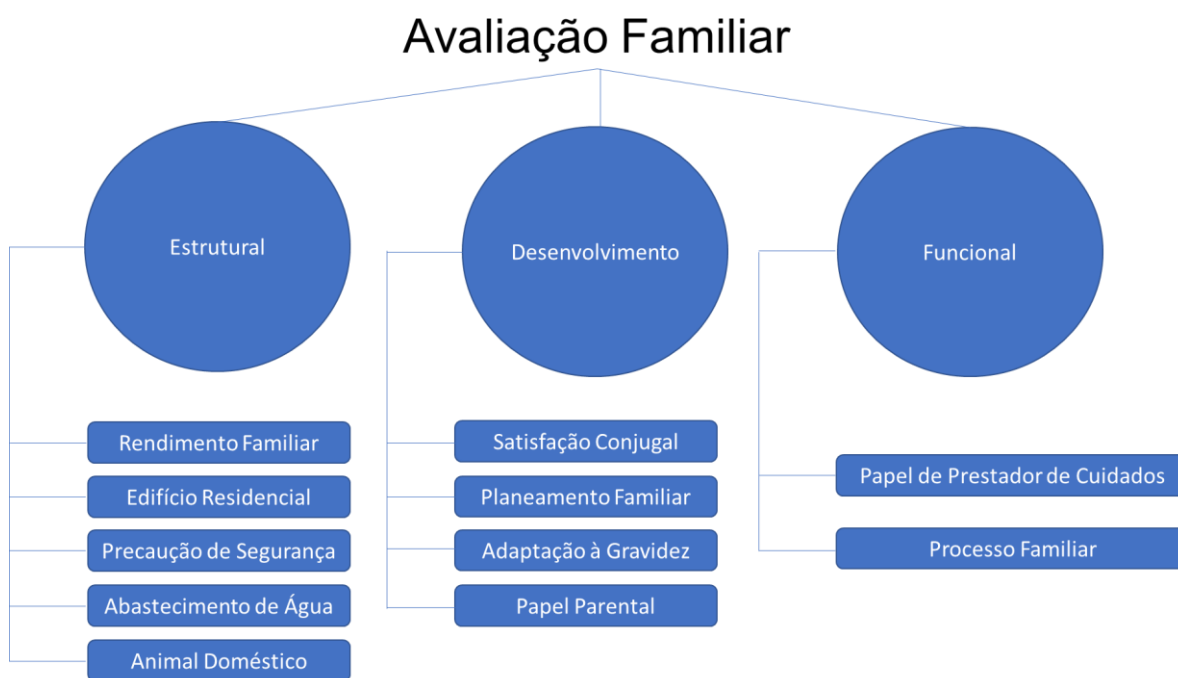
Avaliação Familiar

Estrutural

Rendimento Familiar
Edifício Residencial
Precaução de Segurança
Abastecimento de Água
Animal Doméstico

Desenvolvimento

Satisfação Conjugal
Planeamento Familiar
Adaptação à Gravidez
Papel Parental

Funcional

Papel de Prestador de Cuidados
Processo Familiar